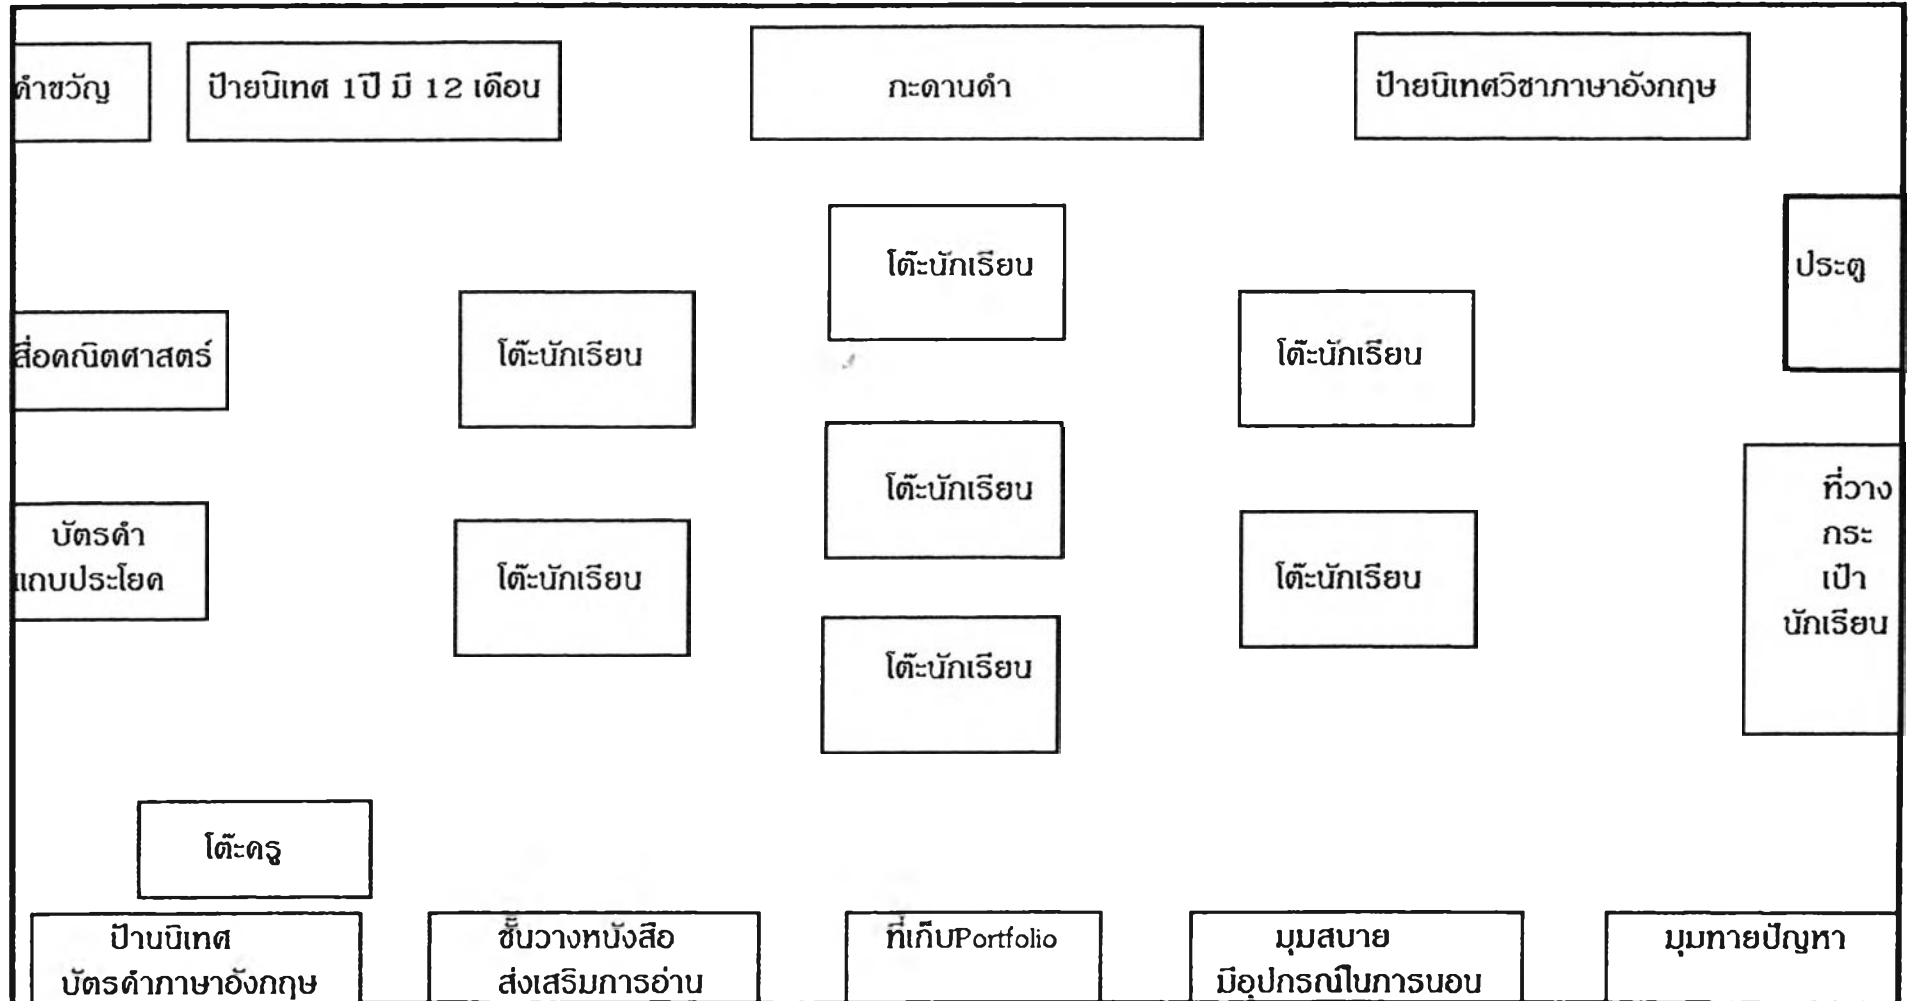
คำขวัญ

ป้ายนิเทศ 1ปี มี 12 เดือน

กะดานดำ

ป้ายนิเทศวิชาภาษาอังกฤษ

โต๊ะนักเรียน

ประตู

สื่อคณิตศาสตร์

โต๊ะนักเรียน

โต๊ะนักเรียน

โต๊ะนักเรียน

ที่วาง กระ เป๋า นักเรียน

บัตรคำ แถบประโยค

โต๊ะนักเรียน

โต๊ะนักเรียน

โต๊ะนักเรียน

โต๊ะครู

ป้านนิเทศ บัตรคำภาษาอังกฤษ

ชั้นวางหนังสือ ส่งเสริมการอ่าน

ที่เก็บPortfolio

มุมสบาย มีอุปกรณ์ในการนอน

มุมทายปัญหา